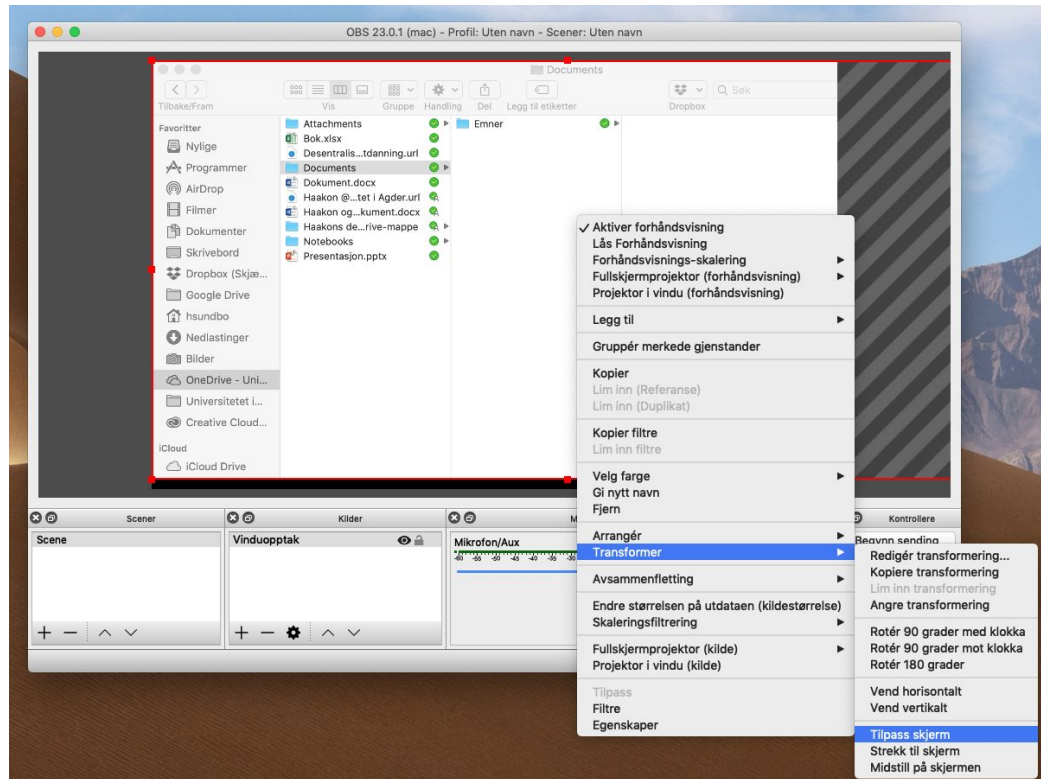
OBS 23.0.1 (mac) - Profil: Uten navn - Scener: Uten navn

Documents

Tilbake/Fram Vis Gruppe Handling Del Legg til etiketter Dropbox Søk

Favoritter
Nylige
Programmer
AirDrop
Filmer
Dokumenter
Skrivebord
Dropbox (Skjæ...
Google Drive
hsundbo
Nedlastinger
Bilder
OneDrive - Uni...
Universitetet i...
Creative Cloud...
iCloud
iCloud Drive

Attachments
Bok.xlsx
Desentralis...tdanning.url
Documents
Dokument.docx
Haakon @...tet i Agder.url
Haakon og...kument.docx
Haakons de...rive-mappe
Notebooks
Presentasjon.pptx

Emner

✓ Aktiver forhåndsvisning
Lås Forhåndsvisning
Forhåndsvisnings-skalering
Fullskjermprojektor (forhåndsvisning)
Projektor i vindu (forhåndsvisning)
Legg til
Gruppér merkede gjenstander
Kopier
Lim inn (Referanse)
Lim inn (Duplikat)
Kopier filtre
Lim inn filtre
Velg farge
Gi nytt navn
Fjern
Arrangér
Transformer
Avsammenfletting
Endre størrelsen på utdataen (kildestørrelse)
Skaleringsfiltrering
Fullskjermprojektor (kilde)
Projektor i vindu (kilde)
Tilpass
Filtre
Egenskaper

Redigér transformering...
Kopiere transformering
Lim inn transformering
Angre transformering
Rotér 90 grader med klokka
Rotér 90 grader mot klokka
Rotér 180 grader
Vend horisontalt
Vend vertikalt
Tilpass skjerm
Strekk til skjerm
Midtstill på skjermen

Scener
Scene
Kilder
Vinduopptak
M
Mikrofon/Aux
-60 -55 -50 -45 -40 -35 -30
Kontrollere
Begynn sending